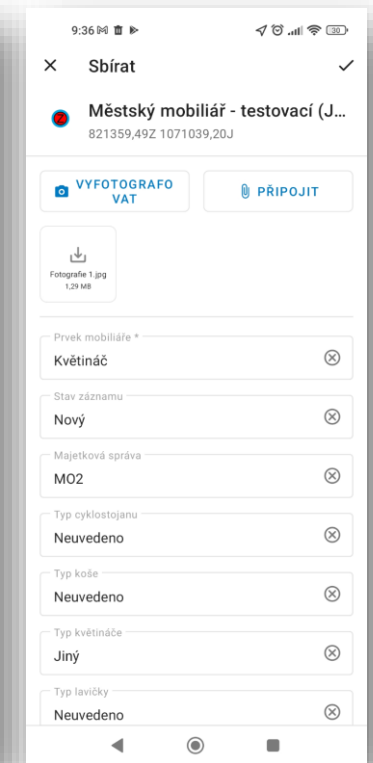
9:36

30

Sbírat

Městský mobiliář - testovací (J...
821359,49Z 1071039,20J

VYFOTOGRAFOVAT

PŘIPOJIT

Fotografie 1.jpg
1,29 MB

Prvek mobiliáře *
Květináč

Stav záznamu
Nový

Majetková správa
MO2

Typ cyklostojanu
Neuvedeno

Typ koše
Neuvedeno

Typ květináče
Jiný

Typ lavičky
Neuvedeno